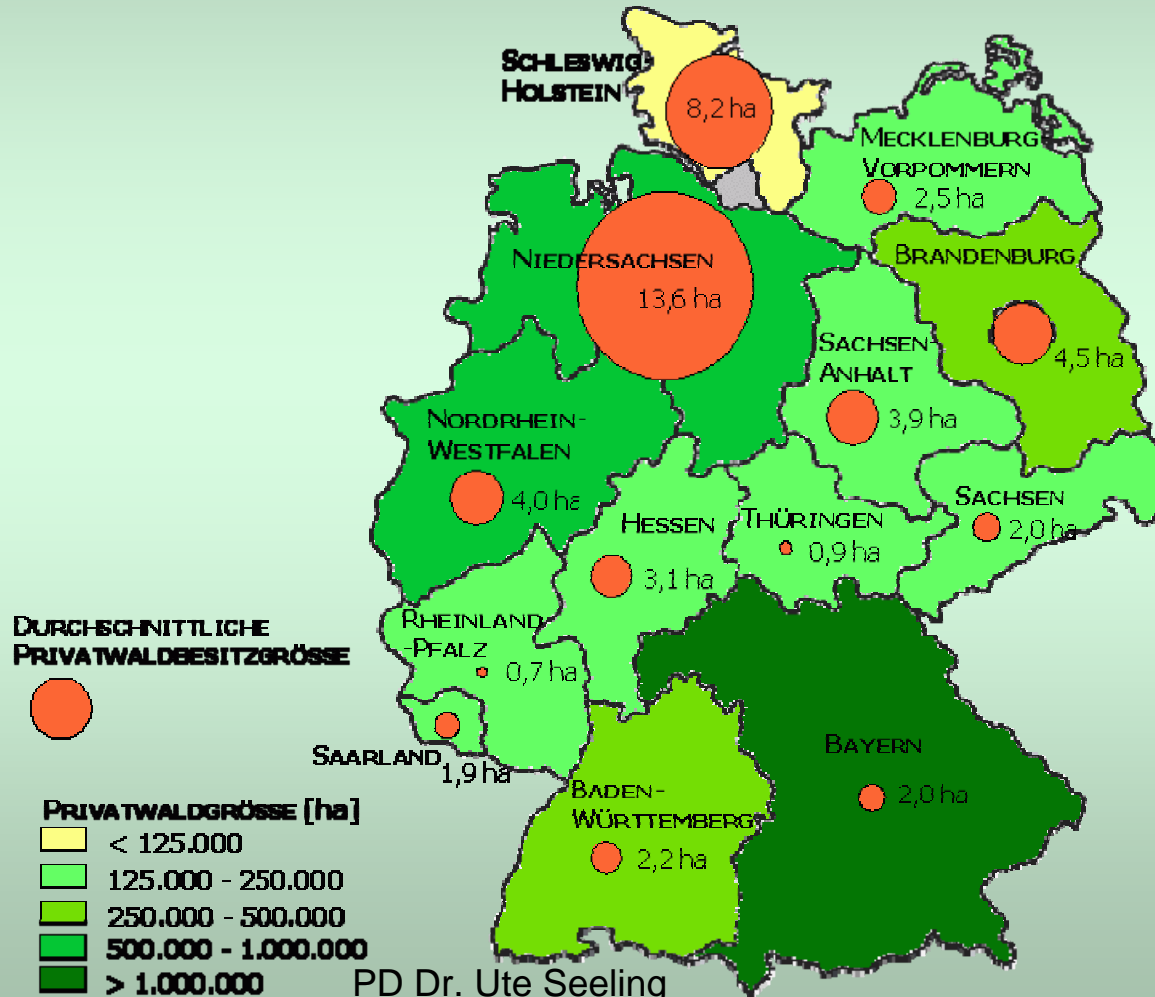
Schleswig-Holstein
8,2 ha
Mecklenburg-Vorpommern
2,5 ha
Niedersachsen
13,6 ha
Brandenburg
4,5 ha
Sachsen-Anhalt
3,9 ha
Nordrhein-Westfalen
4,0 ha
Sachsen
2,0 ha
Hessen
3,1 ha
Thüringen
0,9 ha
Durchschnittliche Privatwaldbesitzgrösse
Rheinland-Pfalz
0,7 ha
Saarland
1,9 ha
Bayern
2,0 ha
Baden-Württemberg
2,2 ha
Privatwaldgrösse [ha]
< 125.000
125.000 - 250.000
250.000 - 500.000
500.000 - 1.000.000
> 1.000.000
PD Dr. Ute Seeling